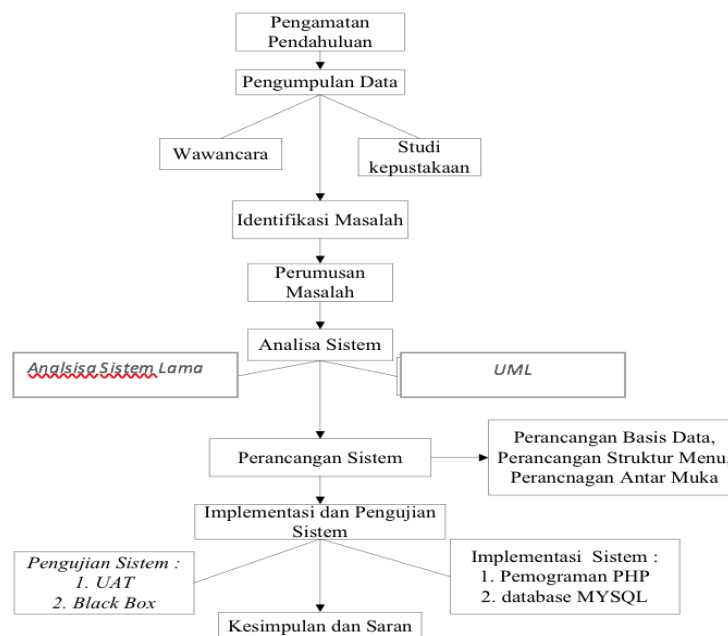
Pengamatan Pendahuluan

Pengumpulan Data

Wawancara

Studi kepustakaan

Identifikasi Masalah

Perumusan Masalah

Analisa Sistem

Analsisa Sistem Lama

UML

Perancangan Sistem

Perancangan Basis Data, Perancangan Struktur Menu, Perancnagan Antar Muka

Implementasi dan Pengujian Sistem

Pengujian Sistem :
1. UAT
2. Black Box

Implementasi Sistem :
1. Pemograman PHP
2. database MYSQL

Kesimpulan dan Saran